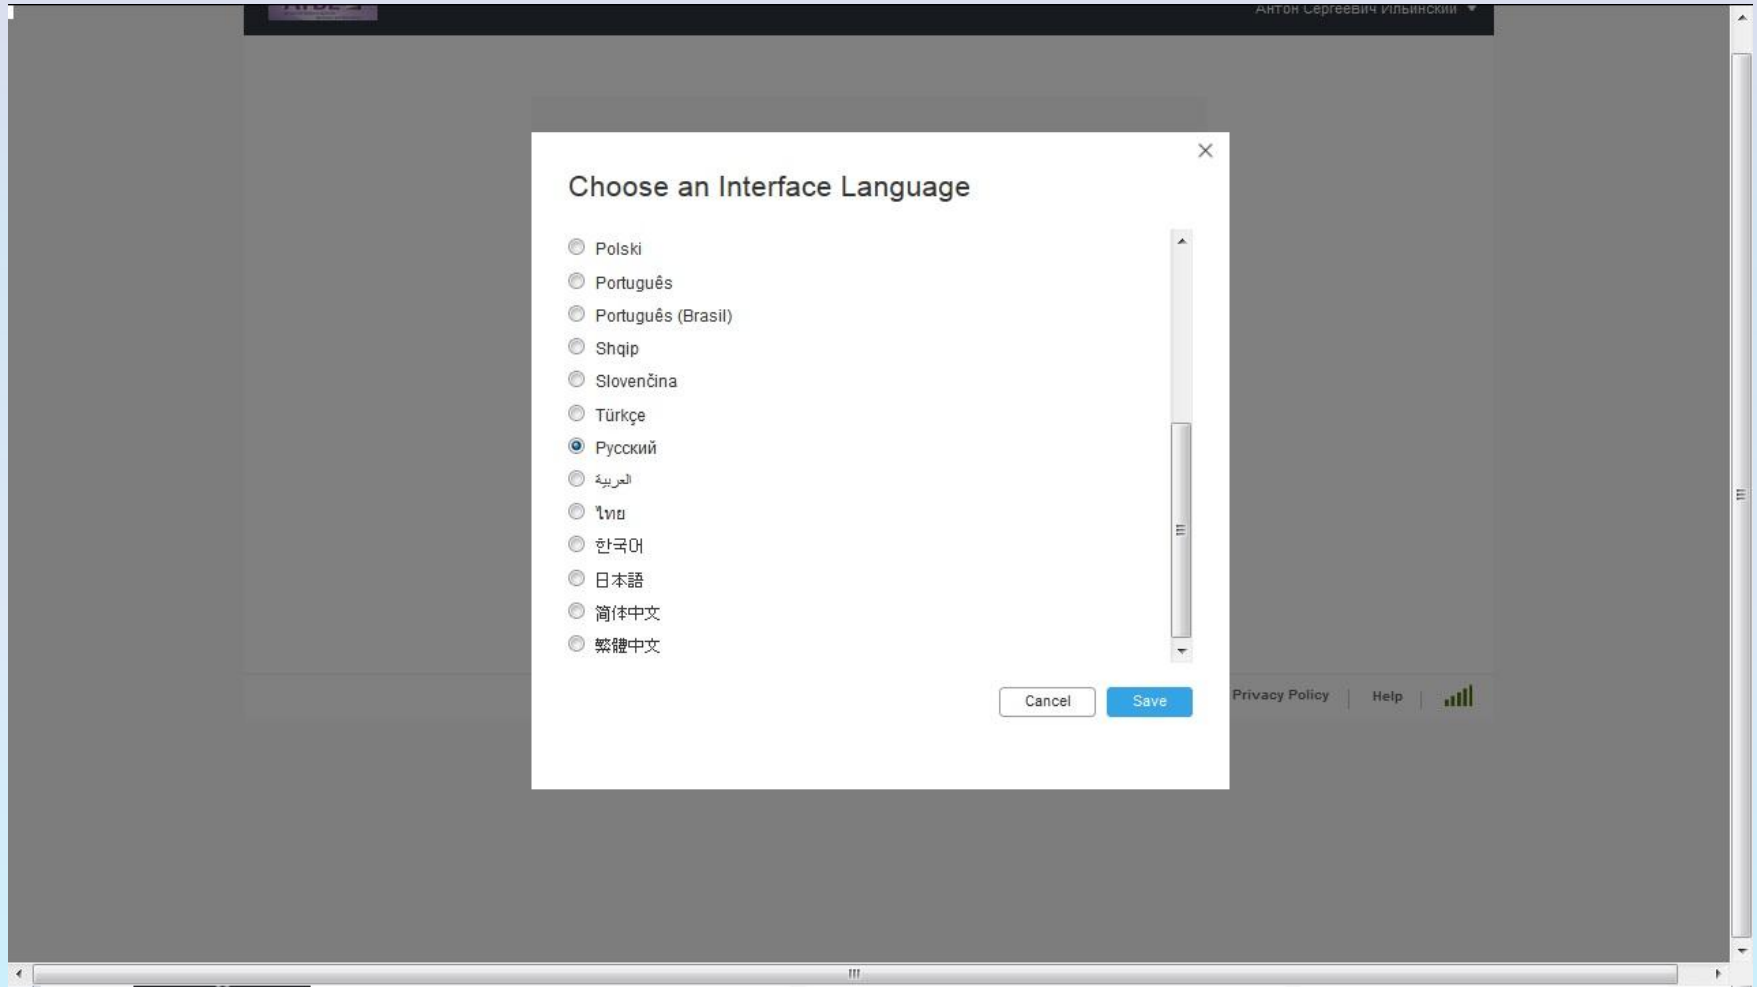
Антон Сергеевич Ильинский

Choose an Interface Language

Polski
Português
Português (Brasil)
Shqip
Slovenčina
Türkçe
Русский
العربية
ไทย
한국어
日本語
简体中文
繁體中文

Cancel
Save

Privacy Policy | Help